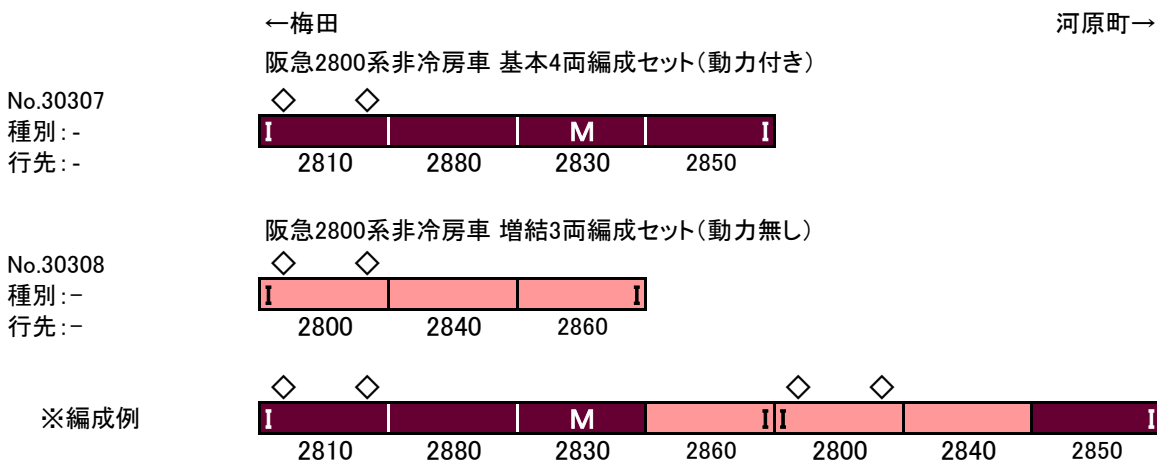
←梅田

河原町→

阪急2800系非冷房車 基本4両編成セット(動力付き)

No.30307
種別:-
行先:-

◇ ◇

I | | M | I

2810 2880 2830 2850

阪急2800系非冷房車 増結3両編成セット(動力無し)

No.30308
種別:-
行先:-

◇ ◇

I | | I

2800 2840 2860

◇ ◇ ◇ ◇

※編成例

I | | M | I | I | | I

2810 2880 2830 2860 2800 2840 2850